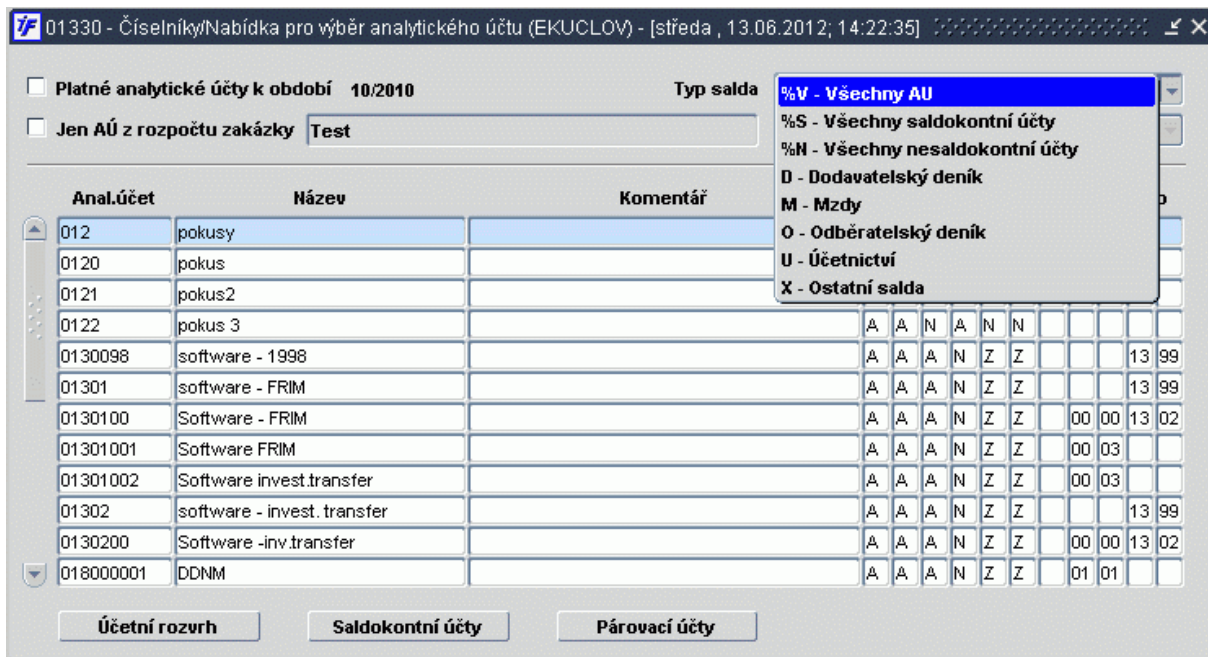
01330 - Číselníky/Nabídka pro výběr analytického účtu (EKUCLOV) - [středa , 13.06.2012; 14:22:35]

Platné analytické účty k období 10/2010

Typ salda

Jen AÚ z rozpočtu zakázky Test

%V - Všechny AU
%S - Všechny saldokontní účty
%N - Všechny nesaldokontní účty
D - Dodavatelský deník
M - Mzdy
O - Odběratelský deník
U - Účetnictví
X - Ostatní salda

| Anal.účet | Název | Komentář | | | | | | | | | | | o |
|---|---|---|---|---|---|---|---|---|---|---|---|---|---|
| 012 | pokusy | | | | | | | | | | | | |
| 0120 | pokus | | | | | | | | | | | | |
| 0121 | pokus2 | | | | | | | | | | | | |
| 0122 | pokus 3 | | A | A | N | A | N | N | | | | | |
| 0130098 | software - 1998 | | A | A | A | N | Z | Z | | | | 13 | 99 |
| 01301 | software - FRIM | | A | A | A | N | Z | Z | | | | 13 | 99 |
| 0130100 | Software - FRIM | | A | A | A | N | Z | Z | | 00 | 00 | 13 | 02 |
| 01301001 | Software FRIM | | A | A | A | N | Z | Z | | 00 | 03 | | |
| 01301002 | Software invest.transfer | | A | A | A | N | Z | Z | | 00 | 03 | | |
| 01302 | software - invest. transfer | | A | A | A | N | Z | Z | | | | 13 | 99 |
| 0130200 | Software -inv.transfer | | A | A | A | N | Z | Z | | 00 | 00 | 13 | 02 |
| 018000001 | DDNM | | A | A | A | N | Z | Z | | 01 | 01 | | |

Účetní rozvrh
Saldokontní účty
Párovací účty